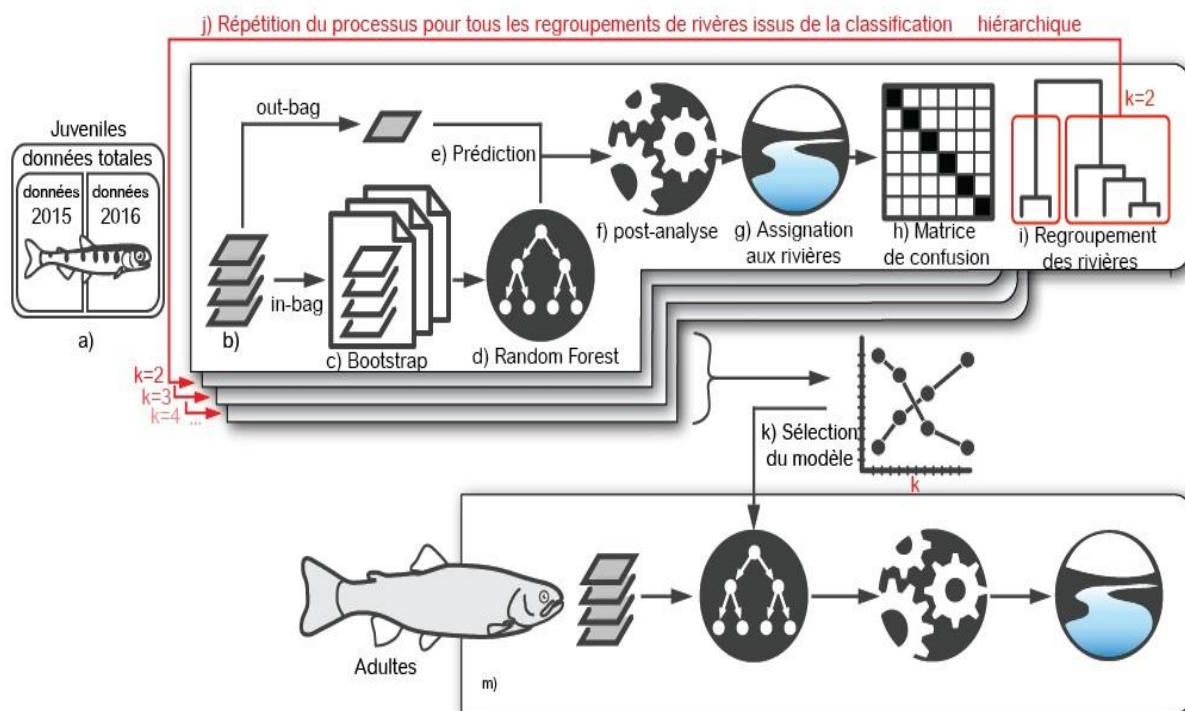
j) Répétition du processus pour tous les regroupements de rivières issus de la classification hiérarchique

Juveniles
données totales
données 2015
données 2016
a)

out-bag
e) Prédiction
b)
in-bag
c) Bootstrap
d) Random Forest
f) post-analyse
g) Assignation aux rivières
h) Matrice de confusion
i) Regroupement des rivières
k=2

k=2
k=3
k=4 ...

k) Sélection du modèle
k

Adultes
m)